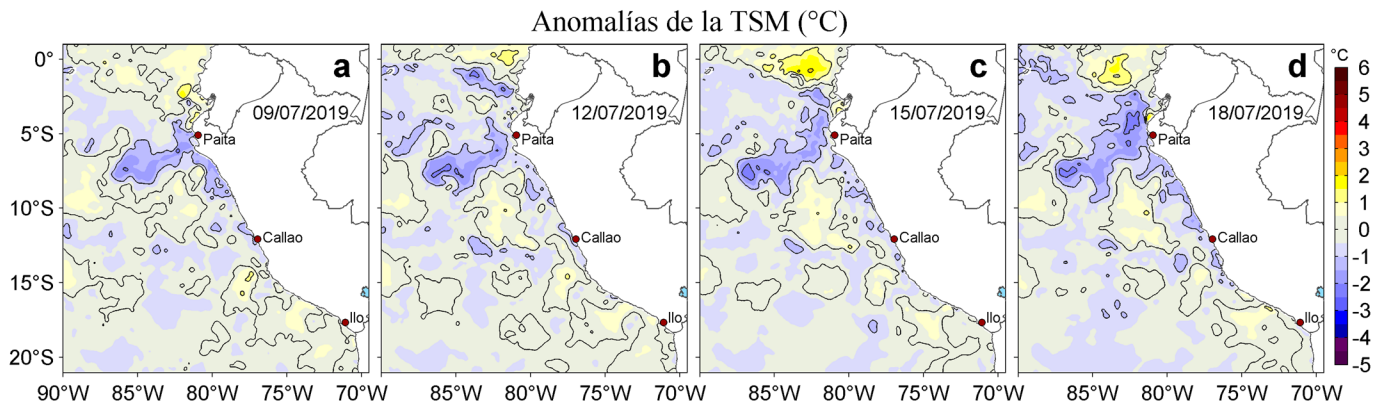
Anomalías de la TSM (°C)

a
09/07/2019
Paita
Callao
Ilo

b
12/07/2019
Paita
Callao
Ilo

c
15/07/2019
Paita
Callao
Ilo

d
18/07/2019
Paita
Callao
Ilo

0°
5°S
10°S
15°S
20°S

90°W 85°W 80°W 75°W 70°W
85°W 80°W 75°W 70°W
85°W 80°W 75°W 70°W
85°W 80°W 75°W 70°W

°C
6
5
4
3
2
1
0
-1
-2
-3
-4
-5